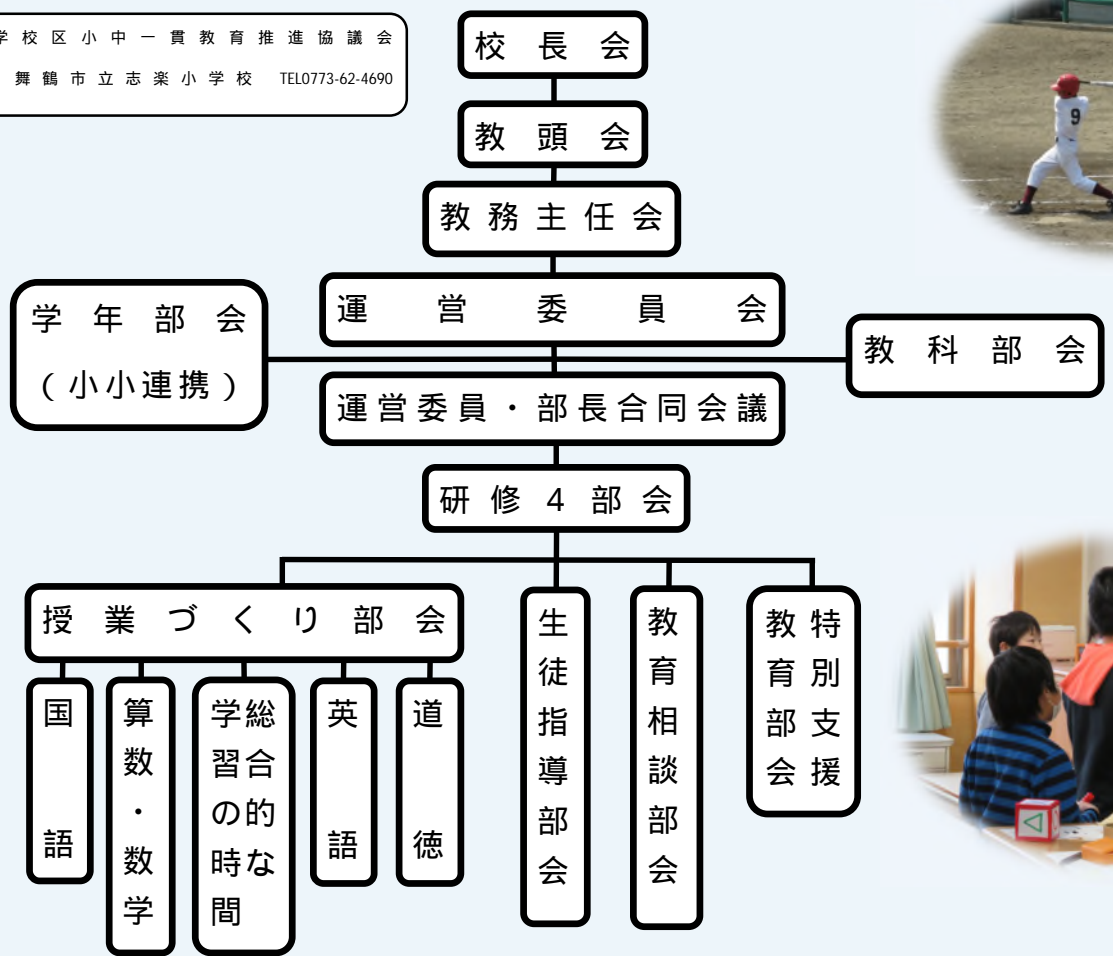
学校区小中一貫教育推進協議会
舞鶴市立志楽小学校 TEL0773-62-4690

校長会
教頭会
教務主任会
運営委員会
学年部会
(小小連携)
教科部会
運営委員・部長合同会議
研修4部会

授業づくり部会
国語
算数・数学
総合的な学習の時間
英語
道徳

生徒指導部会
教育相談部会
特別支援教育部会

9